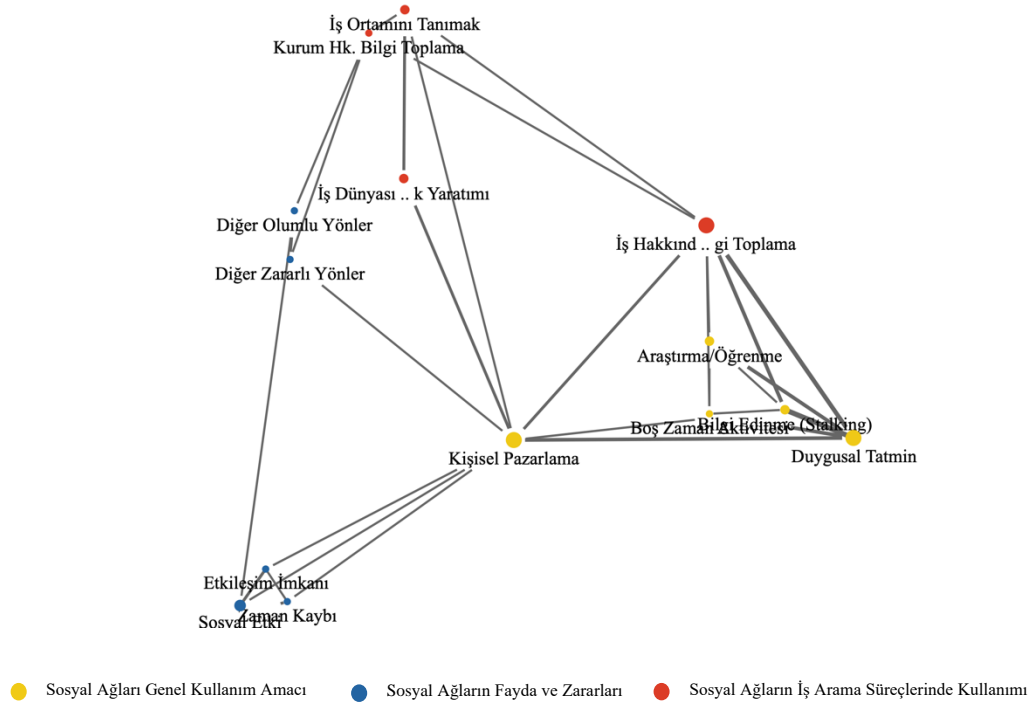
İş Ortamını Tanımak
Kurum Hk. Bilgi Toplama
İş Dünyası .. k Yaratımı
Diğer Olumlu Yönler
Diğer Zararlı Yönler
İş Hakkınd .. gi Toplama
Araştırma/Öğrenme
Boş Zaman Aktivitesi
Bilgi Edinme (Stalking)
Duygusal Tatmin
Kişisel Pazarlama
Etkileşim İmkanı
Zaman Kaybı
Sosyal Etki

Sosyal Ağları Genel Kullanım Amacı
Sosyal Ağların Fayda ve Zararları
Sosyal Ağların İş Arama Süreçlerinde Kullanımı